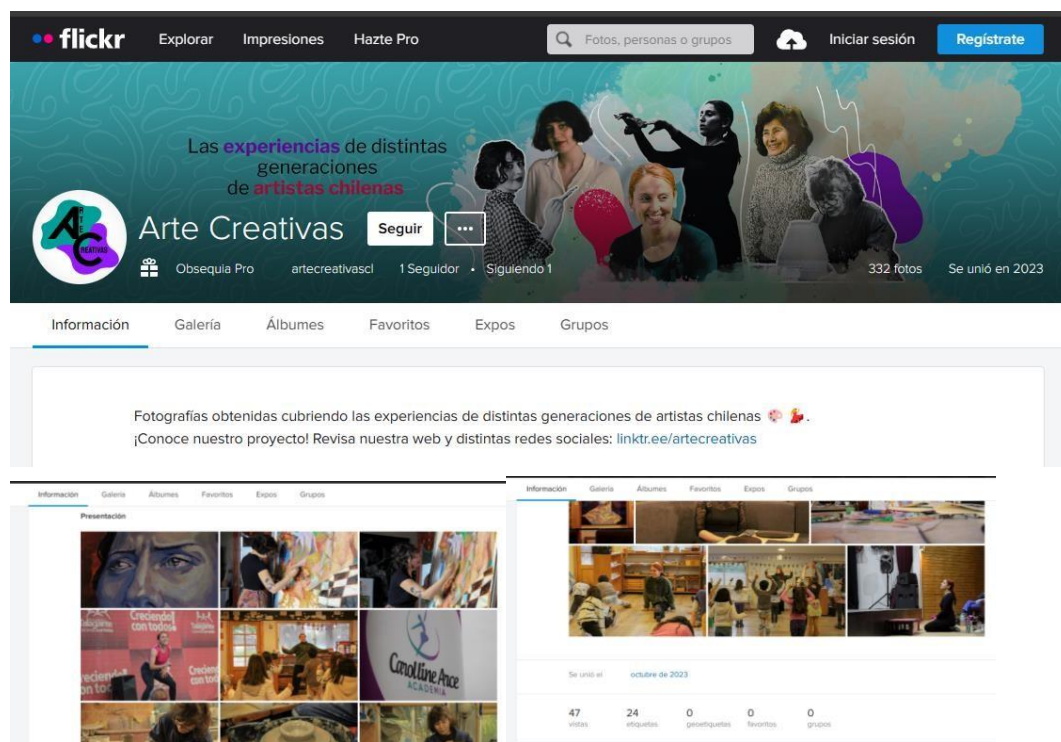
flickr Explorar Impresiones Hazte Pro Fotos, personas o grupos Iniciar sesión Regístrate

Las experiencias de distintas generaciones de artistas chilenas

Arte Creativas Seguir ...

Obsequia Pro artecreativascl 1 Seguidor · Siguiendo 1 332 fotos Se unió en 2023

Información Galería Álbumes Favoritos Expos Grupos

Fotografías obtenidas cubriendo las experiencias de distintas generaciones de artistas chilenas 🎨💃.
¡Conoce nuestro proyecto! Revisa nuestra web y distintas redes sociales: linktr.ee/artecreativas

Información Galería Álbumes Favoritos Expos Grupos

Presentación

Creciendo con todos

Caroline Arce ACADEMIA

Información Galería Álbumes Favoritos Expos Grupos

Se unió el octubre de 2023

47 vistas 24 etiquetas 0 geoetiquetas 0 favoritos 0 grupos